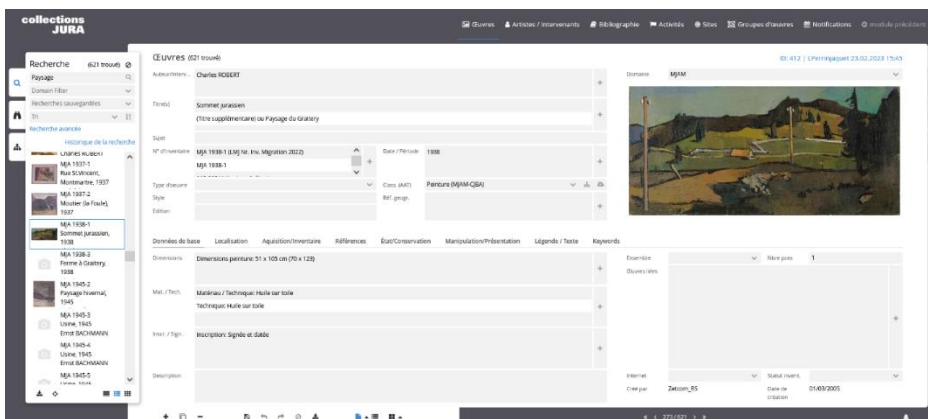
collections JURA

Œuvres Artistes / Intervenants Bibliographie Activités Sites Groupes d'œuvres Notifications module précédent

Recherche (621 trouvé)
Paysage
Domain Filter
Recherches sauvegardées
Tri
Recherche avancée
Historique de la recherche
Charles ROBERT
MJA 1937-1
Rue St.Vincent, Montmartre, 1937
MJA 1937-2
Moutier (le Foule), 1937
MJA 1938-1
Sommet jurassien, 1938
MJA 1938-3
Ferme à Graitery, 1938
MJA 1945-2
Paysage hivernal, 1945
MJA 1945-3
Usine, 1945
Ernst BACHMANN
MJA 1945-4
Usine, 1945
Ernst BACHMANN
MJA 1945-5
Usine, 1945

Œuvres (621 trouvé)
ID: 412 | LPerrinjaquet 23.02.2023 15:45
Auteur/Interv... Charles ROBERT
Titre(s) Sommet jurassien
(Titre supplémentaire) ou Paysage du Graitery
Sujet
N° d'inventaire MJA 1938-1 (LM) Nr. Inv. Migration 2022)
MJA 1938-1
Date / Période 1938
Type d'oeuvre
Class. (AAT) Peinture (MJAM-CJBA)
Style
Réf. géogr.
Edition
Domaine MJAM

Données de base Localisation Aquisition/Inventaire Références État/Conservation Manipulation/Présentation Légende / Texte Keywords

Dimensions Dimensions peinture: 51 x 105 cm (70 x 123)
Mat. / Tech. Matériau / Technique: Huile sur toile
Technique: Huile sur toile
Inscr. / Sign. Inscription: Signée et datée
Description
Ensemble Nbre pces 1
Œuvres liées
Internet Statut invent.
Créé par Zetcom_BS Date de création 01/03/2005

273/621